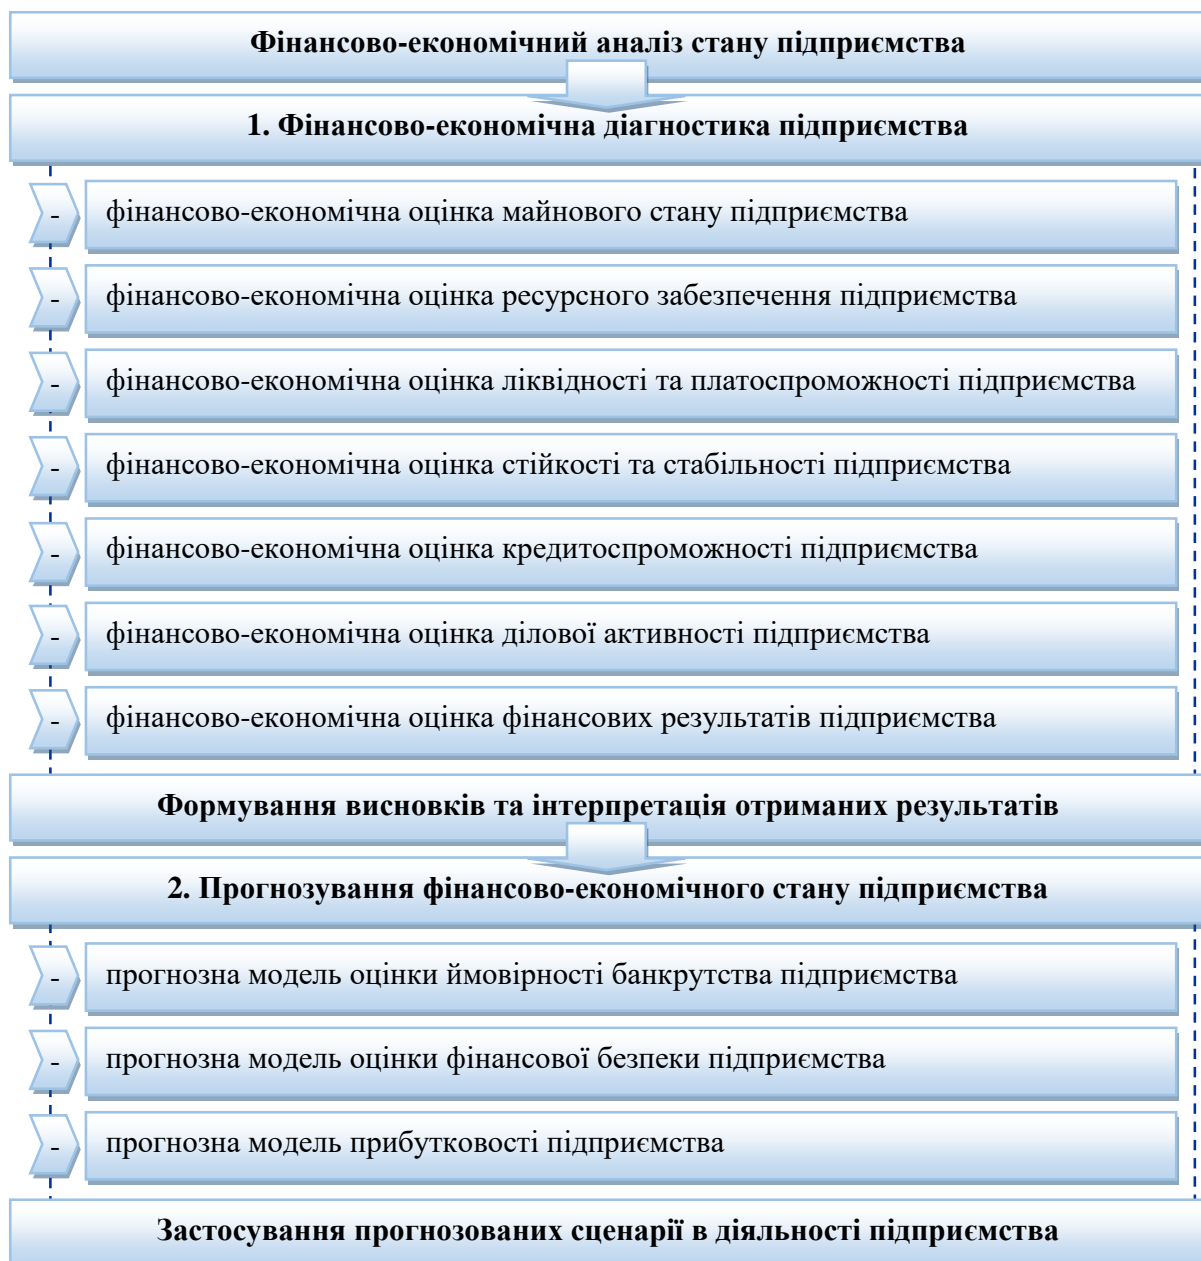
Фінансово-економічний аналіз стану підприємства

1. Фінансово-економічна діагностика підприємства

- фінансово-економічна оцінка майнового стану підприємства

- фінансово-економічна оцінка ресурсного забезпечення підприємства

- фінансово-економічна оцінка ліквідності та платоспроможності підприємства

- фінансово-економічна оцінка стійкості та стабільності підприємства

- фінансово-економічна оцінка кредитоспроможності підприємства

- фінансово-економічна оцінка ділової активності підприємства

- фінансово-економічна оцінка фінансових результатів підприємства

Формування висновків та інтерпретація отриманих результатів

2. Прогнозування фінансово-економічного стану підприємства

- прогнозна модель оцінки ймовірності банкрутства підприємства

- прогнозна модель оцінки фінансової безпеки підприємства

- прогнозна модель прибутковості підприємства

Застосування прогнозованих сценарії в діяльності підприємства